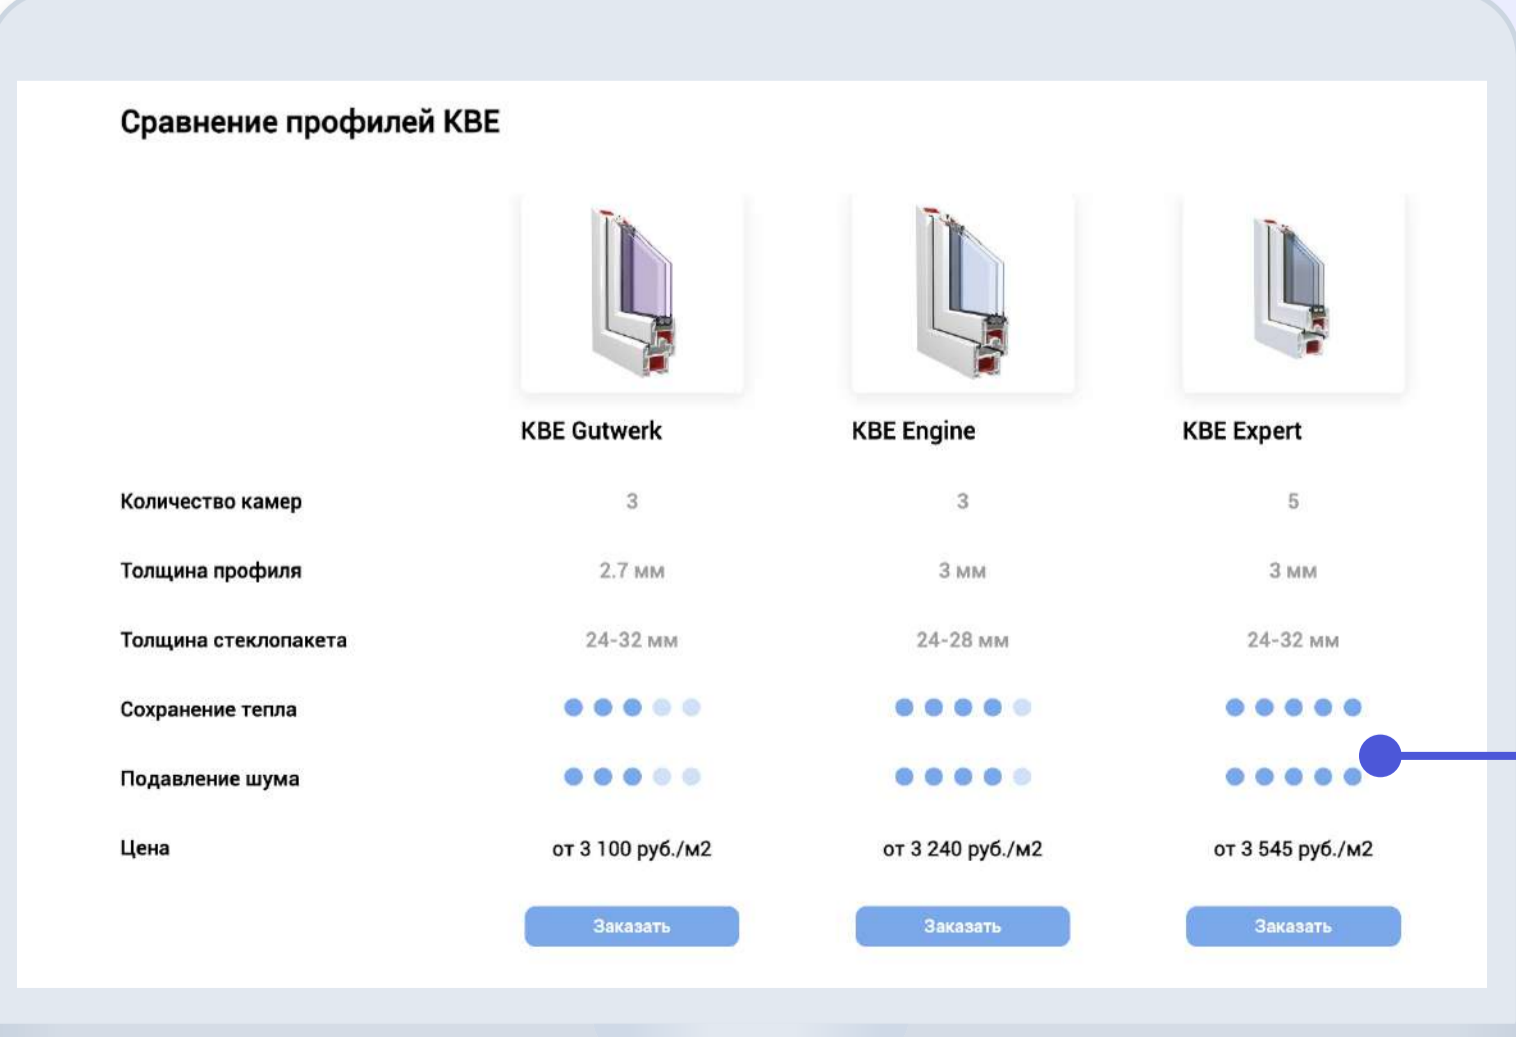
Сравнение профилей KBE

| | KBE Gutwerk | KBE Engine | KBE Expert |
|---|---|---|---|
| Количество камер | 3 | 3 | 5 |
| Толщина профиля | 2.7 мм | 3 мм | 3 мм |
| Толщина стеклопакета | 24-32 мм | 24-28 мм | 24-32 мм |
| Сохранение тепла | | | |
| Подавление шума | | | |
| Цена | от 3 100 руб./м2 | от 3 240 руб./м2 | от 3 545 руб./м2 |
| | Заказать | Заказать | Заказать |